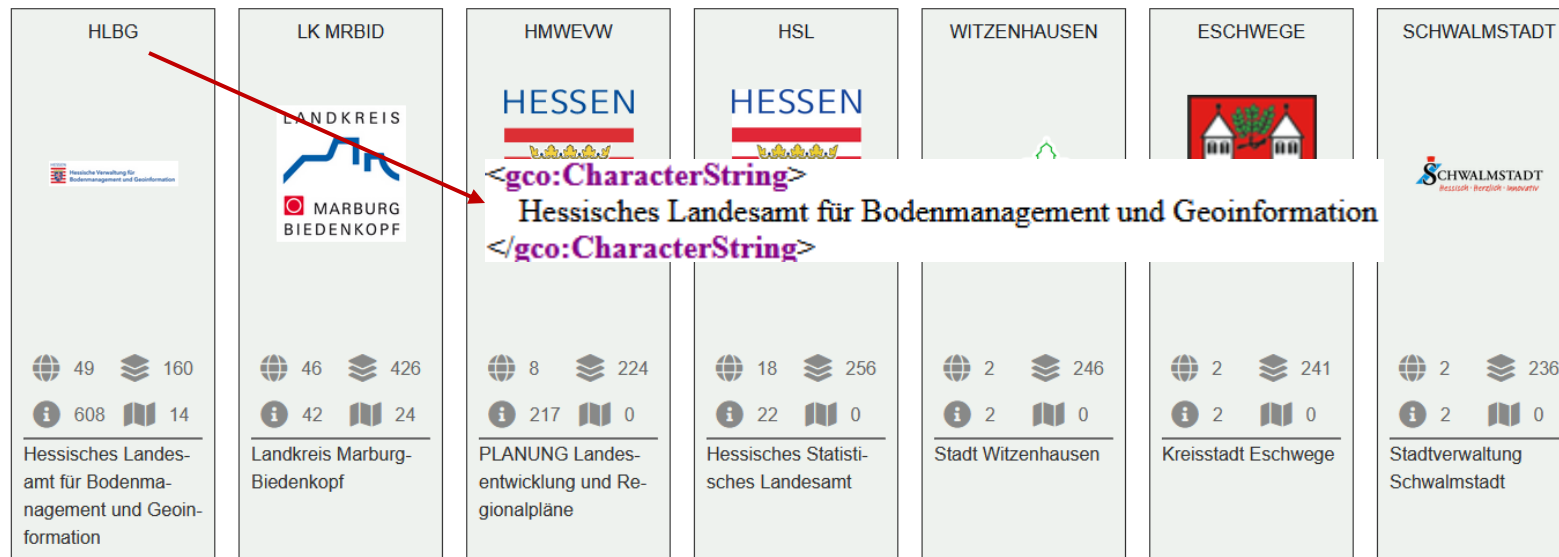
HLBG

Hessische Verwaltung für Bodenmanagement und Geoinformation

49 160
608 14

Hessisches Landesamt für Bodenmanagement und Geoinformation

LK MRBID

LANDKREIS MARBURG BIEDENKOPF

46 426
42 24

Landkreis Marburg-Biedenkopf

HMWEVW

HESSEN

8 224
217 0

PLANUNG Landesentwicklung und Regionalpläne

HSL

HESSEN

18 256
22 0

Hessisches Statistisches Landesamt

WITZENHAUSEN

2 246
2 0

Stadt Witzenhausen

ESCHWEGE

2 241
2 0

Kreisstadt Eschwege

SCHWALMSTADT

SCHWALMSTADT hessisch · herzlich · innovativ

2 236
2 0

Stadtverwaltung Schwalmstadt

<gco:CharacterString>
Hessisches Landesamt für Bodenmanagement und Geoinformation
</gco:CharacterString>